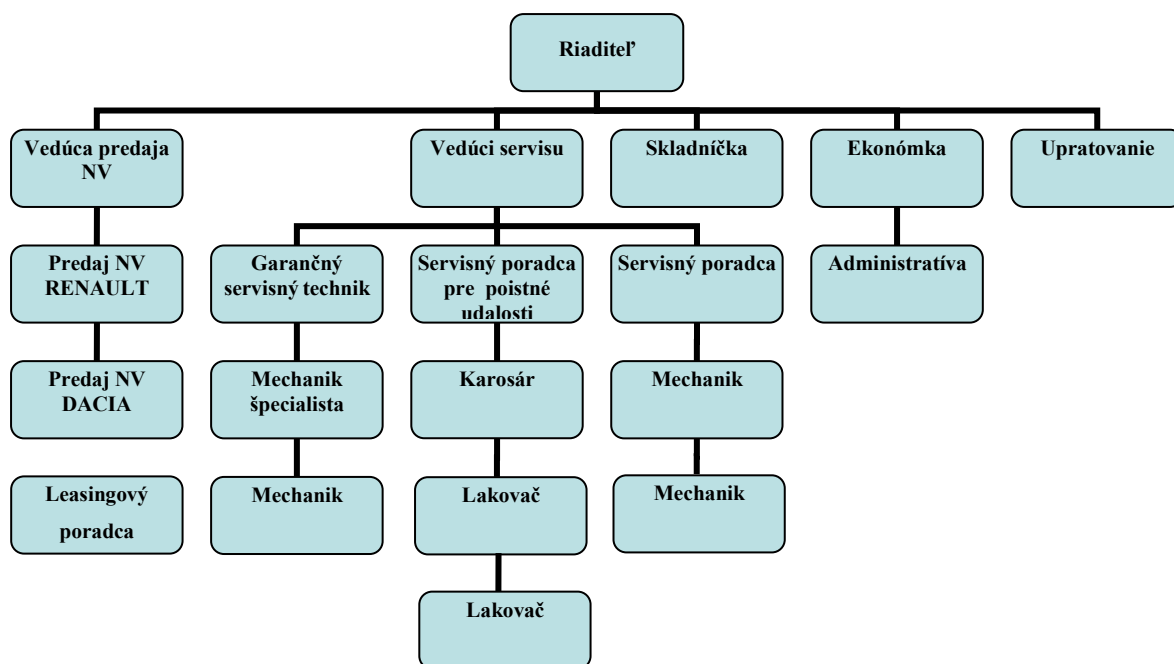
Riaditeľ

Vedúca predaja NV

Vedúci servisu

Skladníčka

Ekonómka

Upratovanie

Predaj NV RENAULT

Garančný servisný technik

Servisný poradca pre poistné udalosti

Servisný poradca

Administratíva

Predaj NV DACIA

Mechanik špecialista

Karosár

Mechanik

Leasingový poradca

Mechanik

Lakovač

Mechanik

Lakovač